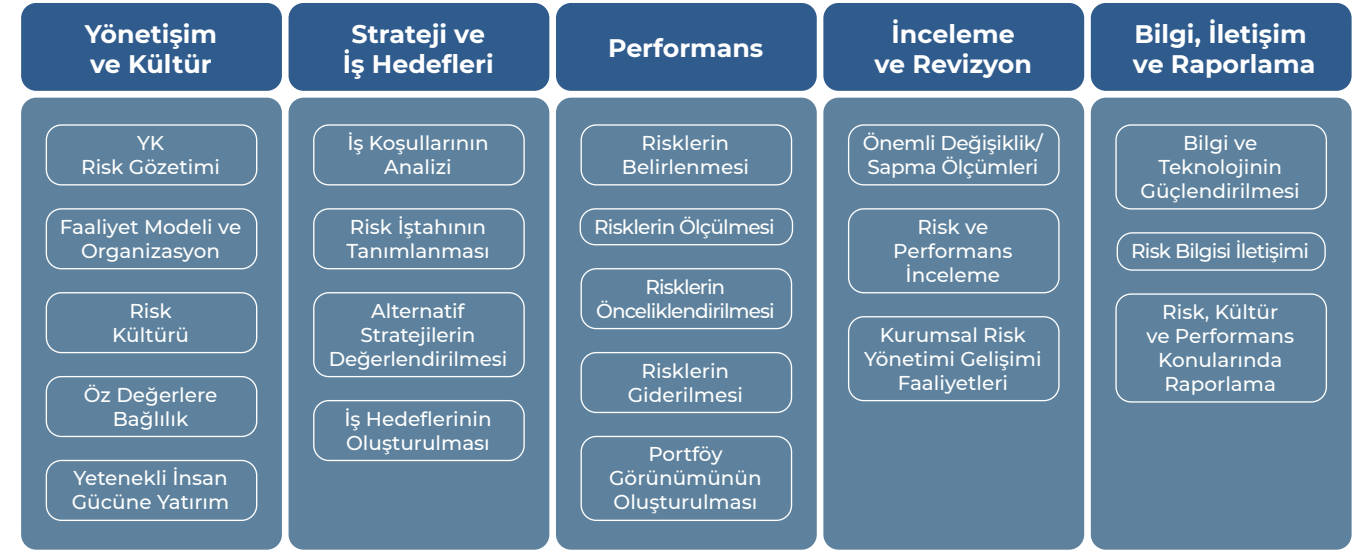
Yönetişim ve Kültür

YK Risk Gözetimi

Faaliyet Modeli ve Organizasyon

Risk Kültürü

Öz Değerlere Bağlılık

Yetenekli İnsan Gücüne Yatırım

Strateji ve İş Hedefleri

İş Koşullarının Analizi

Risk İştahının Tanımlanması

Alternatif Stratejilerin Değerlendirilmesi

İş Hedeflerinin Oluşturulması

Performans

Risklerin Belirlenmesi

Risklerin Ölçülmesi

Risklerin Önceliklendirilmesi

Risklerin Giderilmesi

Portföy Görünümünün Oluşturulması

İnceleme ve Revizyon

Önemli Değişiklik/ Sapma Ölçümleri

Risk ve Performans İnceleme

Kurumsal Risk Yönetimi Gelişimi Faaliyetleri

Bilgi, İletişim ve Raporlama

Bilgi ve Teknolojinin Güçlendirilmesi

Risk Bilgisi İletişimi

Risk, Kültür ve Performans Konularında Raporlama